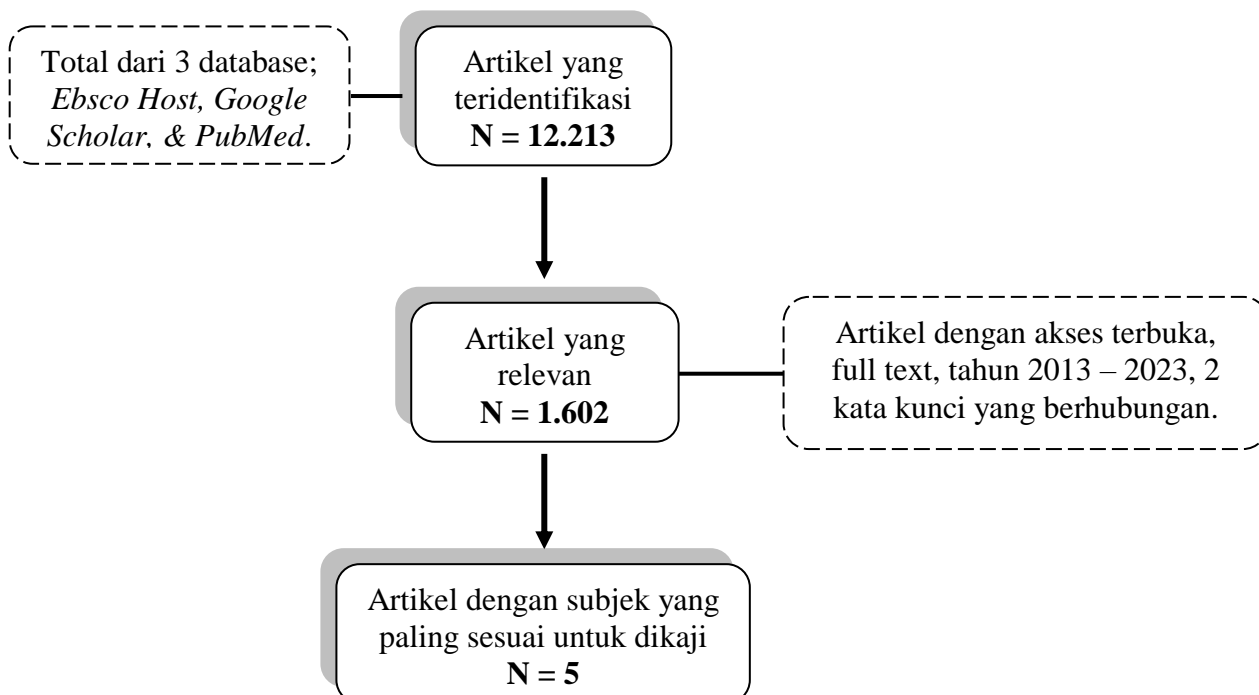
Total dari 3 database; *Ebsco Host, Google Scholar, & PubMed*.

Artikel yang teridentifikasi
**N = 12.213**

Artikel yang relevan
**N = 1.602**

Artikel dengan akses terbuka, full text, tahun 2013 – 2023, 2 kata kunci yang berhubungan.

Artikel dengan subjek yang paling sesuai untuk dikaji
**N = 5**